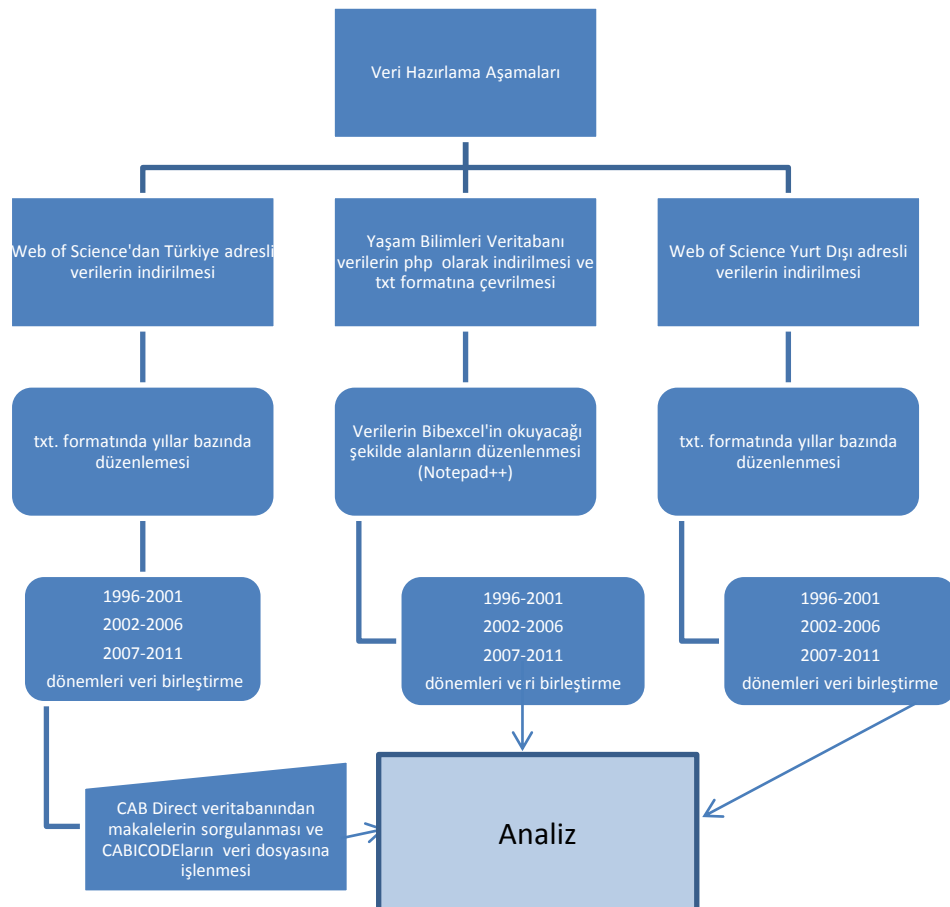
Veri Hazırlama Aşamaları

Web of Science'dan Türkiye adresli verilerin indirilmesi

Yaşam Bilimleri Veritabanı verilerin php olarak indirilmesi ve txt formatına çevrilmesi

Web of Science Yurt Dışı adresli verilerin indirilmesi

txt. formatında yıllar bazında düzenlemesi

Verilerin Bibexcel'in okuyacağı şekilde alanların düzenlenmesi (Notepad++)

txt. formatında yıllar bazında düzenlenmesi

1996-2001
2002-2006
2007-2011
dönemleri veri birleştirme

1996-2001
2002-2006
2007-2011
dönemleri veri birleştirme

1996-2001
2002-2006
2007-2011
dönemleri veri birleştirme

CAB Direct veritabanından makalelerin sorgulanması ve CABICODEların veri dosyasına işlenmesi

Analiz